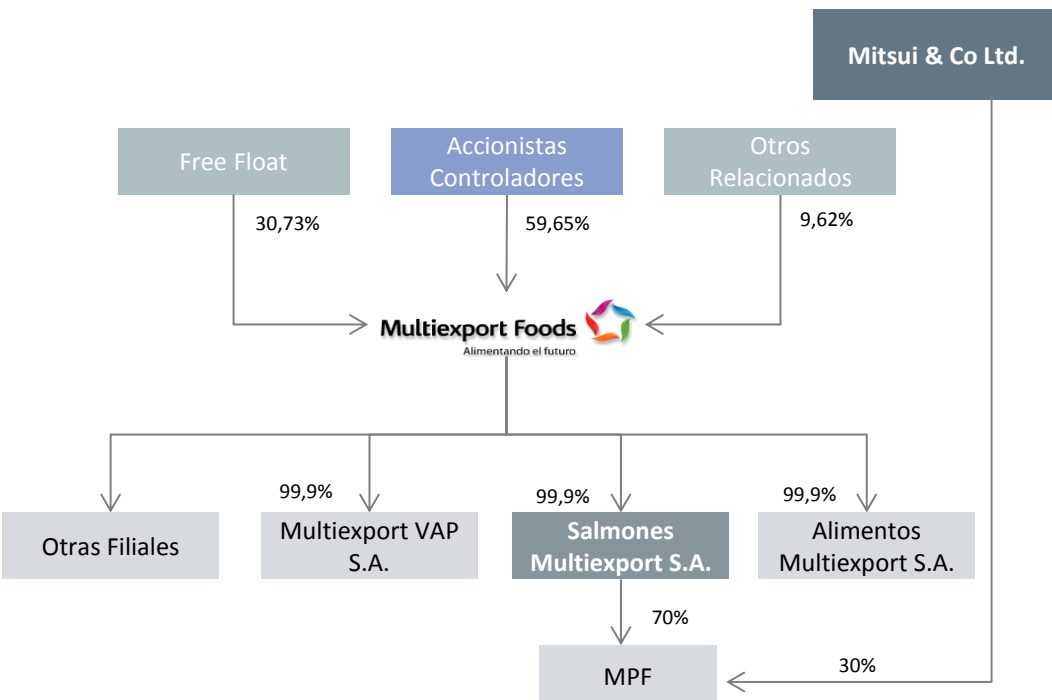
Mitsui & Co Ltd.

Free Float

Accionistas Controladores

Otros Relacionados

30,73%

59,65%

9,62%

Multiexport Foods
Alimentando el futuro

99,9%

99,9%

99,9%

Otras Filiales

Multiexport VAP S.A.

Salmones Multiexport S.A.

Alimentos Multiexport S.A.

70%

30%

MPF